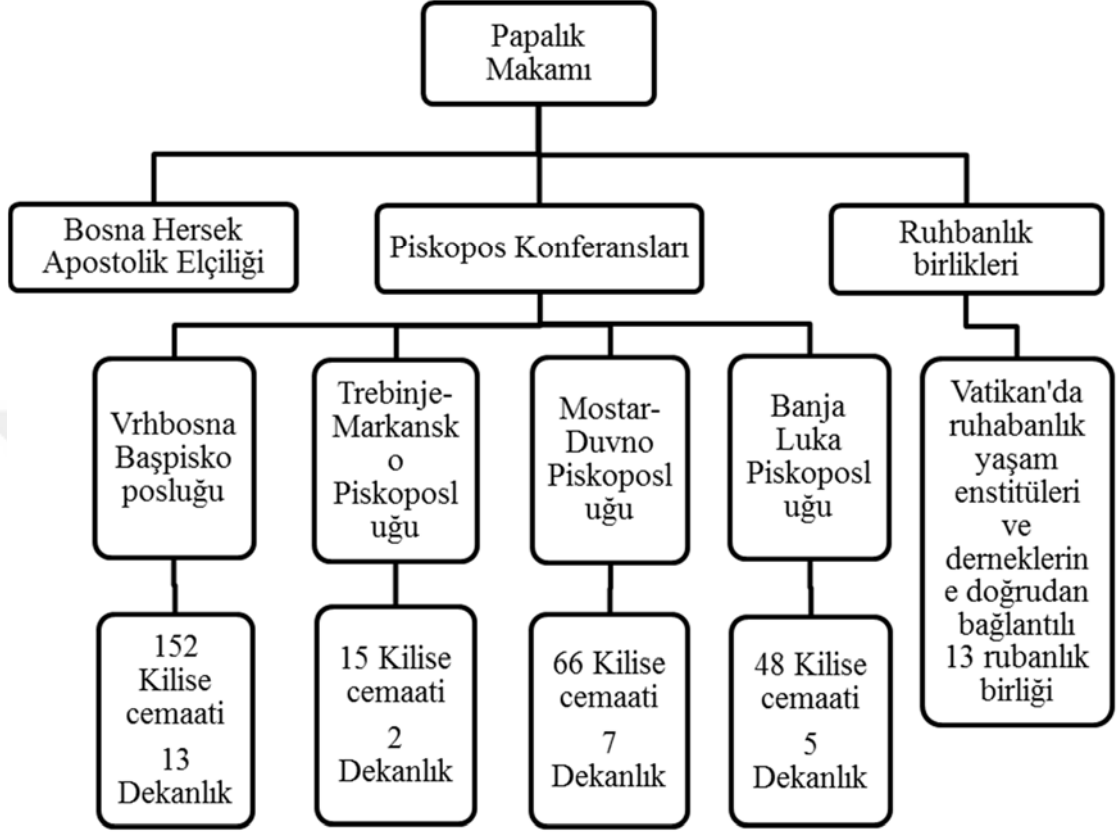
Papalık Makamı

Bosna Hersek Apostolik Elçiliği

Piskopos Konferansları

Ruhbanlık birlikleri

Vrhbosna Başpisko posluğu

Trebinje-Markansk o Piskoposl uğu

Mostar-Duvno Piskoposl uğu

Banja Luka Piskoposl uğu

Vatikan'da ruhabanlık yaşam enstitüleri ve derneklerin e doğrudan bağlantılı 13 rubanlık birliği

152 Kilise cemaati 13 Dekanlık

15 Kilise cemaati 2 Dekanlık

66 Kilise cemaati 7 Dekanlık

48 Kilise cemaati 5 Dekanlık